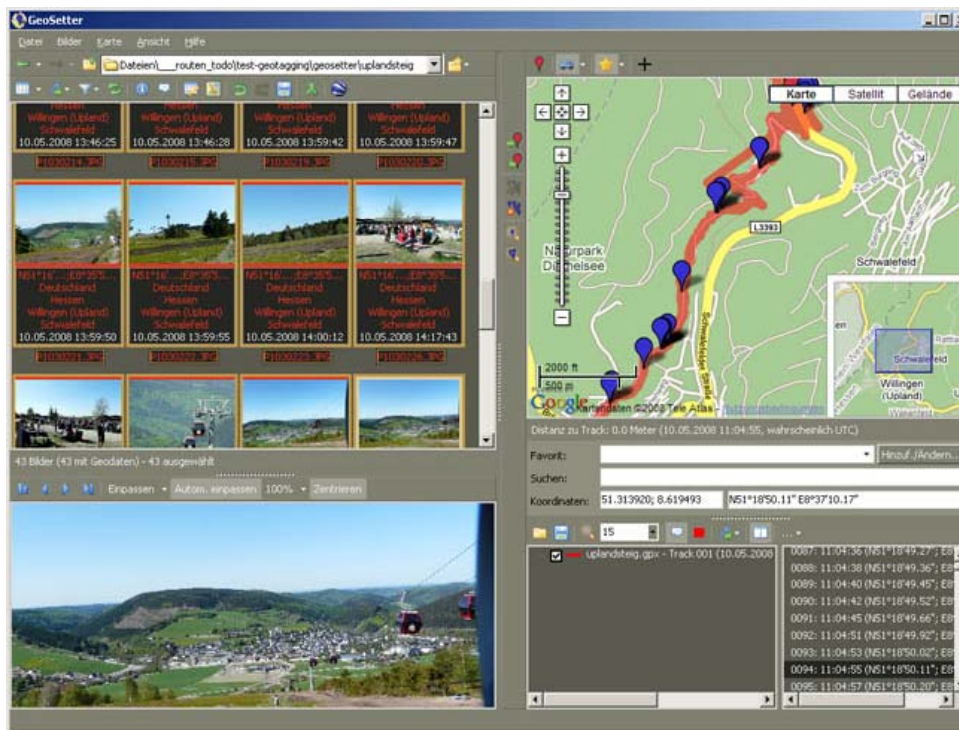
GeoSetter

Datei Bilder Karte Ansicht Hilfe

Dateien\___routen_todo\test-geotagging\geosetter\uplandsteig

Hessen
Willingen (Upland)
Schwalefeld
10.05.2008 13:46:25

Hessen
Willingen (Upland)
Schwalefeld
10.05.2008 13:46:28

Hessen
Willingen (Upland)
Schwalefeld
10.05.2008 13:59:42

Hessen
Willingen (Upland)
Schwalefeld
10.05.2008 13:59:47

P1030214.JPG P1030215.JPG P1030219.JPG P1030220.JPG

N51°16'... E8°35'...
Deutschland
Hessen
Willingen (Upland)
Schwalefeld
10.05.2008 13:59:50

N51°16'... E8°35'...
Deutschland
Hessen
Willingen (Upland)
Schwalefeld
10.05.2008 13:59:55

N51°16'... E8°35'...
Deutschland
Hessen
Willingen (Upland)
Schwalefeld
10.05.2008 14:00:12

N51°16'... E8°35'...
Deutschland
Hessen
Willingen (Upland)
Schwalefeld
10.05.2008 14:17:43

P1030221.JPG P1030222.JPG P1030223.JPG P1030226.JPG

43 Bilder (43 mit Geodaten) - 43 ausgewählt

Einpassen Autom. einpassen 100% Zentrieren

Karte Satellit Gelände

L3393

Naturpark Diemelsee

Schwalefeld

Schwalefelder Straße

Schwalefeld

Willingen (Upland)

2000 ft
500 m

Google Kartendaten ©2008 Tele Atlas

Distanz zu Track: 0.0 Meter (10.05.2008 11:04:55, wahrscheinlich UTC)

Favorit:
Hinzuf./Ändern...
Suchen:
Koordinaten: 51.313920; 8.619493 N51°18'50.11" E8°37'10.17"

15

uplandsteig.gpx - Track 001 (10.05.2008

0087: 11:04:36 (N51°18'49.27"; E8
0088: 11:04:38 (N51°18'49.36"; E8
0089: 11:04:40 (N51°18'49.45"; E8
0090: 11:04:42 (N51°18'49.52"; E8
0091: 11:04:45 (N51°18'49.66"; E8
0092: 11:04:51 (N51°18'49.92"; E8
0093: 11:04:53 (N51°18'50.02"; E8
0094: 11:04:55 (N51°18'50.11"; E8
0095: 11:04:57 (N51°18'50.20"; E8